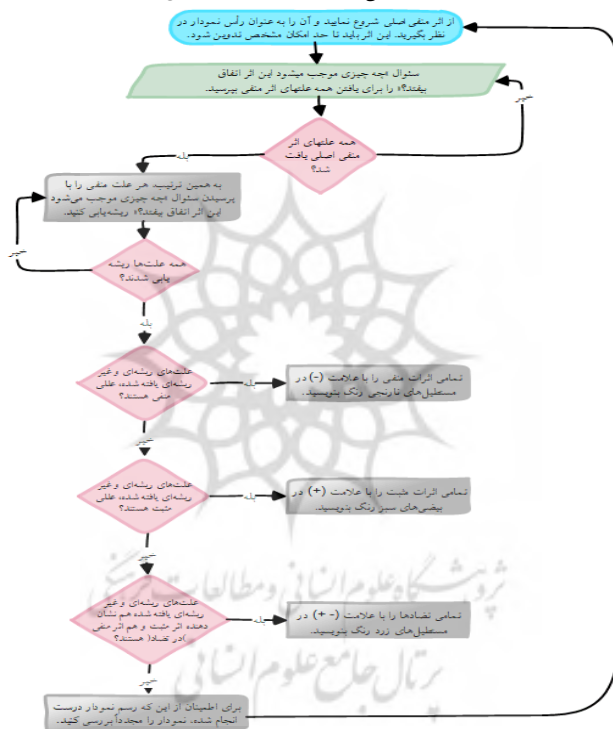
از اثر منفی اصلی شروع نمایید و آن را به عنوان رأس نمودار در نظر بگیرید. این اثر باید تا حد امکان مشخص تدوین شود.

سئوال «چه چیزی موجب میشود این اثر اتفاق بیفتد؟» را برای یافتن همه علتهای اثر منفی بپرسید.

خیر

همه علتهای اثر منفی اصلی یافت شد؟

بله

به همین ترتیب هر علت منفی را با پرسیدن سئوال «چه چیزی موجب میشود این اثر اتفاق بیفتد؟» ریشه‌یابی کنید.

خیر

همه علت‌ها ریشه یابی شدند؟

بله

علت‌های ریشه‌ای و غیر ریشه‌ای یافته شده، علل منفی هستند؟

بله

تمامی اثرات منفی را با علامت (-) در مستطیل‌های نارنجی رنگ بنویسید.

خیر

علت‌های ریشه‌ای و غیر ریشه‌ای یافته شده، علل مثبت هستند؟

بله

تمامی اثرات مثبت را با علامت (+) در بیضی‌های سبز رنگ بنویسید.

خیر

علت‌های ریشه‌ای و غیر ریشه‌ای یافته شده هم نشان دهنده اثر مثبت و هم اثر منفی (در تضاد) هستند؟

بله

تمامی تضادها را با علامت (+ -) در مستطیل‌های زرد رنگ بنویسید.

خیر

برای اطمینان از این که رسم نمودار درست انجام شده، نمودار را مجدداً بررسی کنید.

پژوهشگاه علوم انسانی و مطالعات فرهنگی
پرتال جامع علوم انسانی